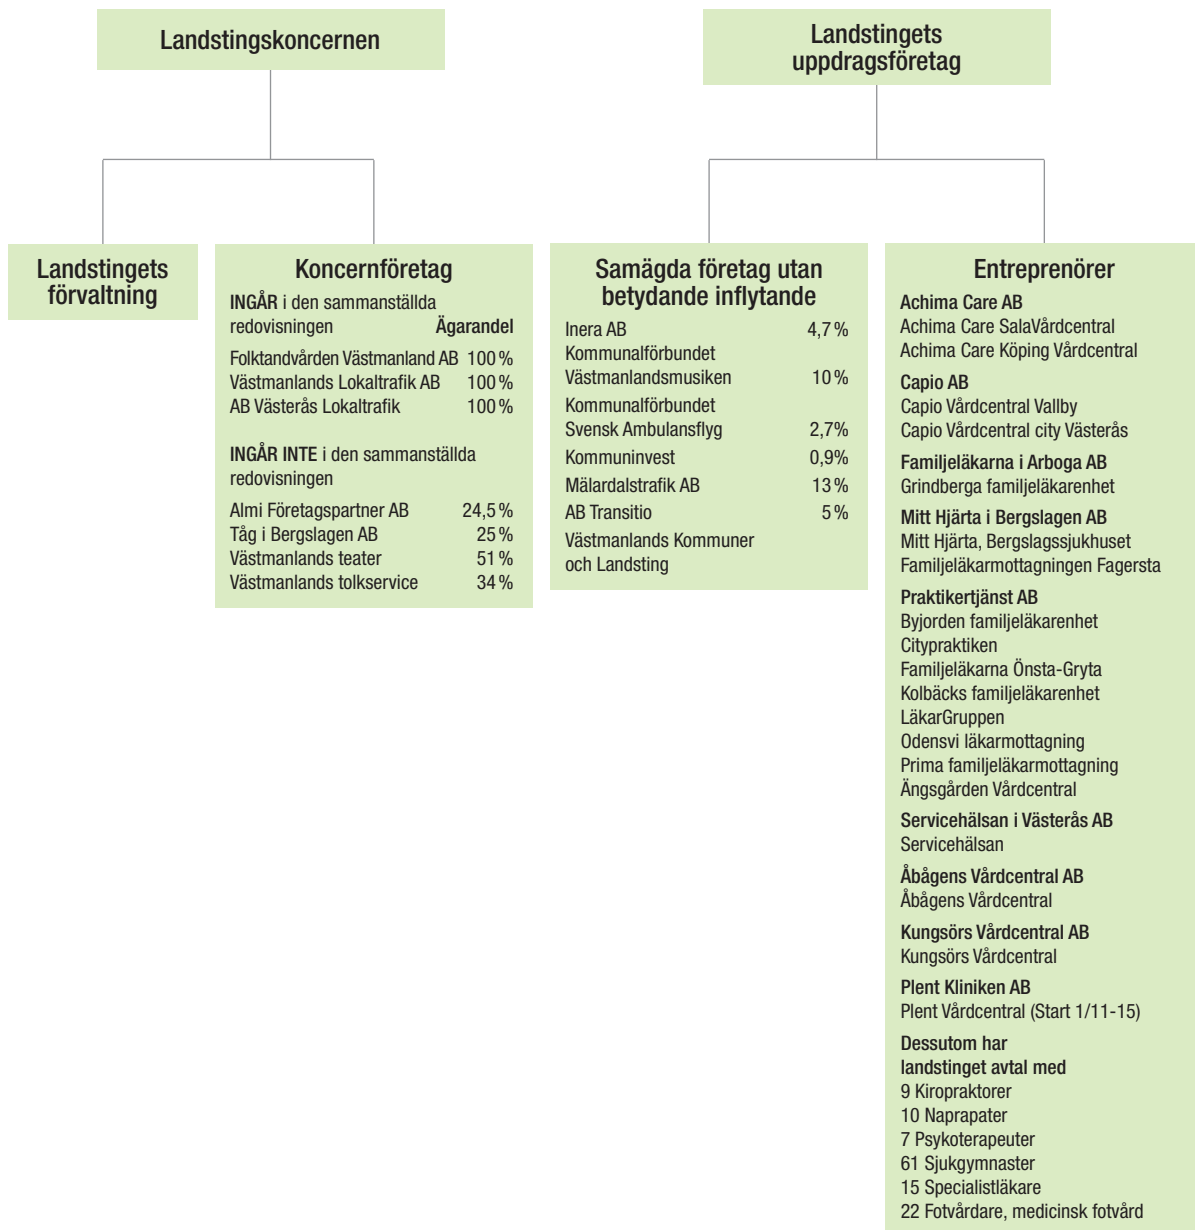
Landstingskoncernen

Landstingets uppdragsföretag

Landstingets förvaltning

Koncernföretag

INGÅR i den sammanställda redovisningen Ägarandel

Folktandvården Västmanland AB 100 %
Västmanlands Lokaltrafik AB 100 %
AB Västerås Lokaltrafik 100 %

INGÅR INTE i den sammanställda redovisningen

Almi Företagspartner AB 24,5 %
Tåg i Bergslagen AB 25 %
Västmanlands teater 51 %
Västmanlands tolkservice 34 %

Samägda företag utan betydande inflytande

Inera AB 4,7 %
Kommunalförbundet Västmanlandsmusiken 10 %
Kommunalförbundet Svensk Ambulansflyg 2,7%
Kommuninvest 0,9%
Mälardalstrafik AB 13 %
AB Transitio 5 %
Västmanlands Kommuner och Landsting

Entreprenörer

Achima Care AB
Achima Care SalaVårdcentral
Achima Care Köping Vårdcentral

Capio AB
Capio Vårdcentral Vallby
Capio Vårdcentral city Västerås

Familjeläkarna i Arboga AB
Grindberga familjeläkarenhet

Mitt Hjärta i Bergslagen AB
Mitt Hjärta, Bergslagssjukhuset
Familjeläkarmottagningen Fagersta

Praktikertjänst AB
Byjorden familjeläkarenhet
Citypraktiken
Familjeläkarna Önsta-Gryta
Kolbäcks familjeläkarenhet
LäkarGruppen
Odensvi läkarmottagning
Prima familjeläkarmottagning
Ängsgården Vårdcentral

Servicehälsan i Västerås AB
Servicehälsan

Åbågens Vårdcentral AB
Åbågens Vårdcentral

Kungsörs Vårdcentral AB
Kungsörs Vårdcentral

Plent Kliniken AB
Plent Vårdcentral (Start 1/11-15)

Dessutom har landstinget avtal med
9 Kiropraktorer
10 Naprapater
7 Psykoterapeuter
61 Sjukgymnaster
15 Specialistläkare
22 Fotvårdare, medicinsk fotvård